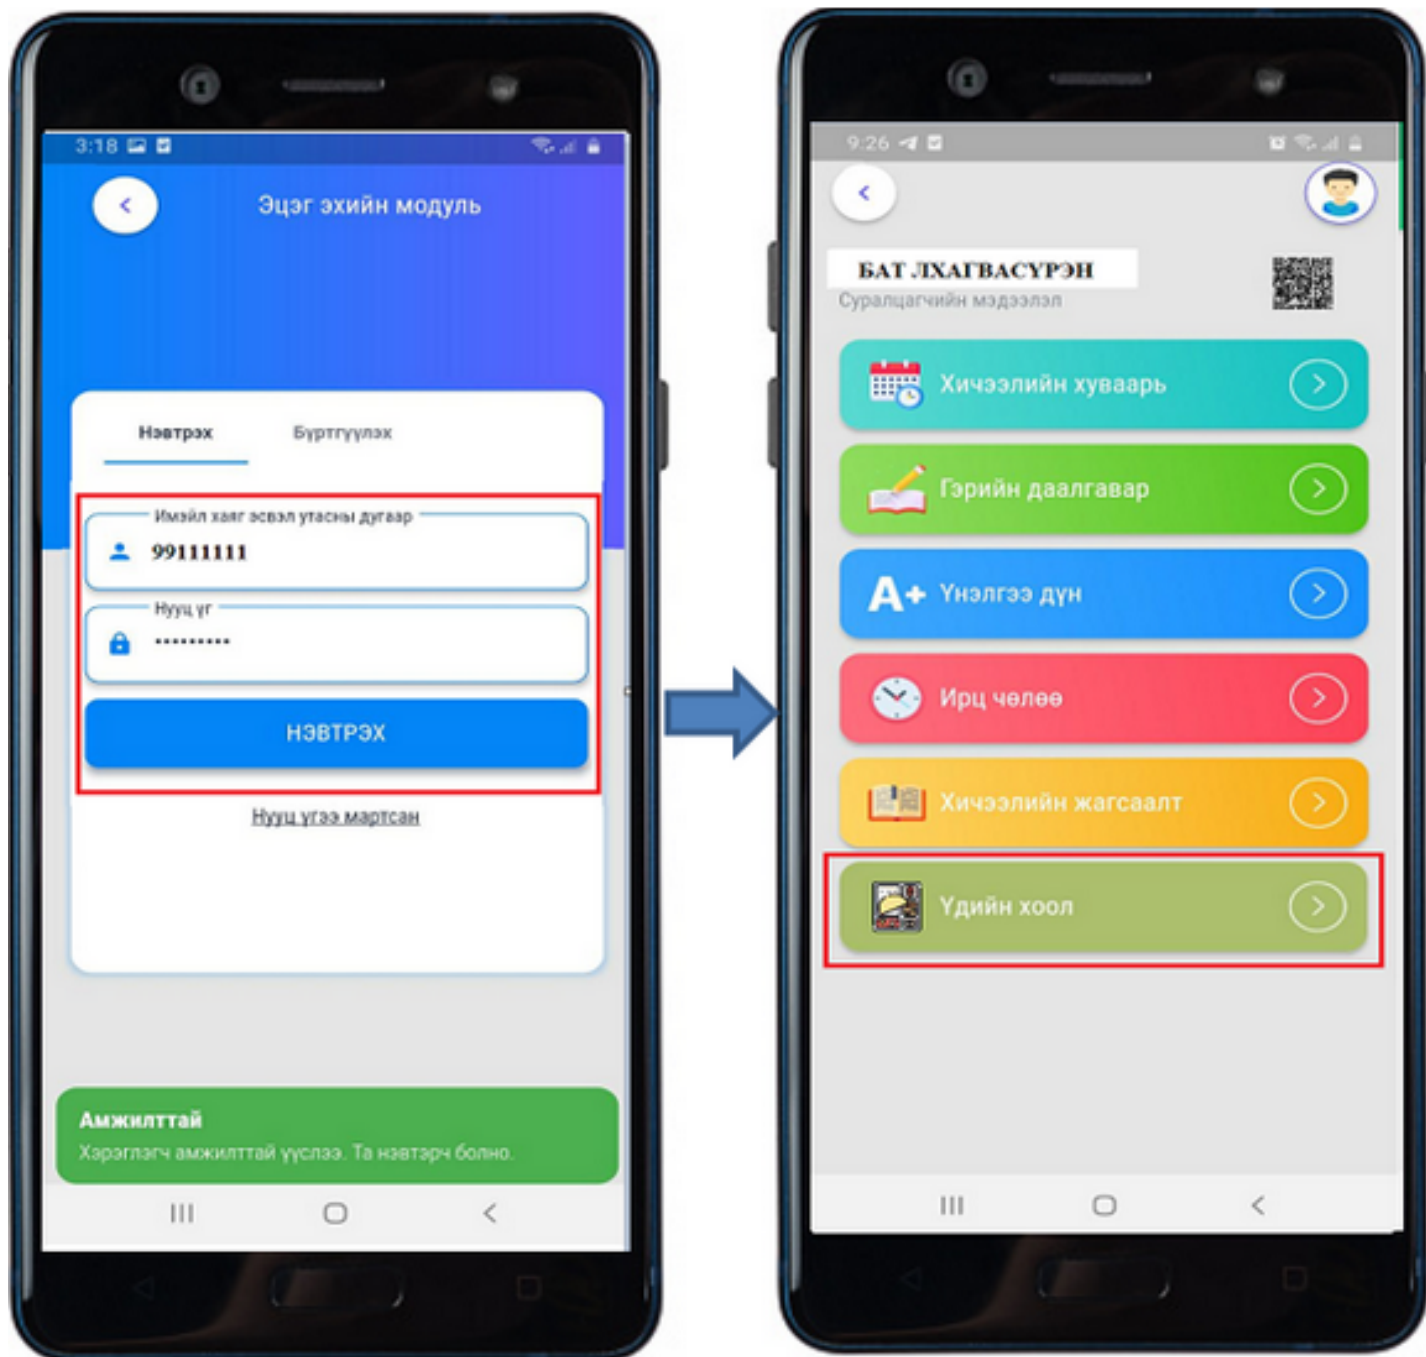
3:18

Эцэг эхийн модуль

Нэвтрэх

Бүртгүүлэх

Имэйл хаяг эсвэл утасны дугаар

99111111

Нууц үг

••••••••••

НЭВТРЭХ

Нууц үгээ мартсан

Амжилттай

Хэрэглэгч амжилттай үүслээ. Та нэвтэрч болно.

9:26

БАТ ЛХАГВАСҮРЭН

Суралцагчийн мэдээлэл

Хичээлийн хуваарь

Гэрийн даалгавар

A+ Үнэлгээ дүн

Ирц чөлөө

Хичээлийн жагсаалт

Үдийн хоол